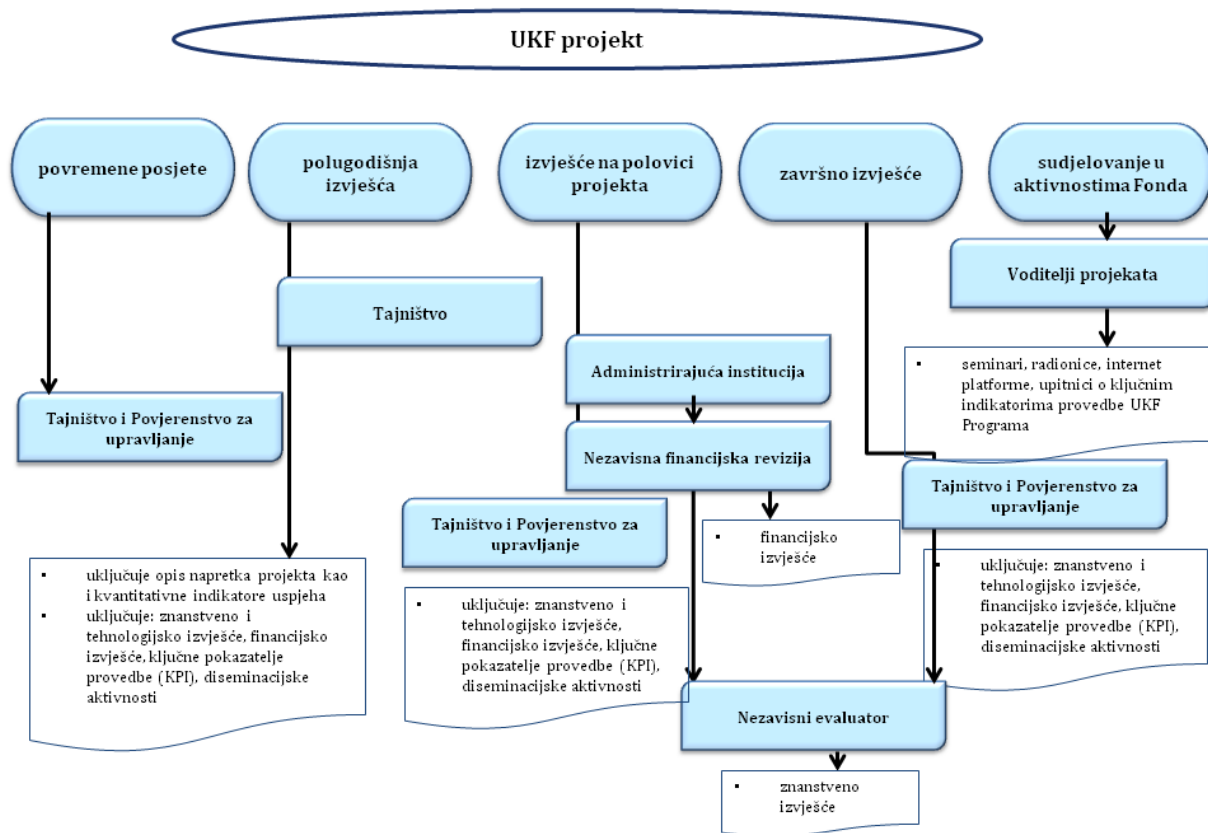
UKF projekt

povremene posjete

polugodišnja izvješća

izvješće na polovici projekta

završno izvješće

sudjelovanje u aktivnostima Fonda

Voditelji projekata

Tajništvo

Administrirajuća institucija

▪ seminari, radionice, internet platforme, upitnici o ključnim indikatorima provedbe UKF Programa

Tajništvo i Povjerenstvo za upravljanje

Nezavisna financijska revizija

Tajništvo i Povjerenstvo za upravljanje

Tajništvo i Povjerenstvo za upravljanje

▪ financijsko izvješće

▪ uključuje opis napretka projekta kao i kvantitativne indikatore uspjeha
▪ uključuje: znanstveno i tehnologijsko izvješće, financijsko izvješće, ključne pokazatelje provedbe (KPI), diseminacijske aktivnosti

▪ uključuje: znanstveno i tehnologijsko izvješće, financijsko izvješće, ključne pokazatelje provedbe (KPI), diseminacijske aktivnosti

▪ uključuje: znanstveno i tehnologijsko izvješće, financijsko izvješće, ključne pokazatelje provedbe (KPI), diseminacijske aktivnosti

Nezavisni evaluator

▪ znanstveno izvješće